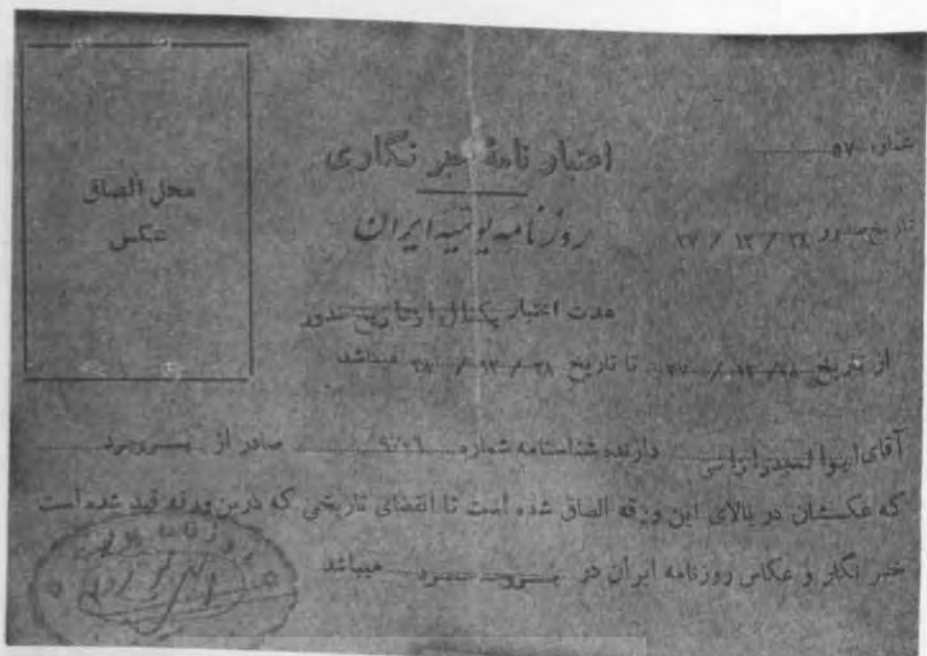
شماره ۵۷

اعتبار نامهٔ خبرنگاری

روزنامه پوتیه ایران

تاریخ صدور ۲۸ / ۱۲ / ۲۷

محل الصاق عکس

مدت اعتبار یکسال از تاریخ صدور

از تاریخ ۲۸ / ۱۲ / ۲۷ تا تاریخ ۲۸ / ۱۲ / ۲۸ میباشد

آقای ابوالمجید ارباسی دارنده شناسنامه شماره ۹۷۶ صادر از سبزوار

که عکسشان در بالای این ورقه الصاق شده است تا انقضای تاریخی که درین ورقه قید شده است

خبرنگار و عکاس روزنامه ایران در سبزوار میباشد

روزنامه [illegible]